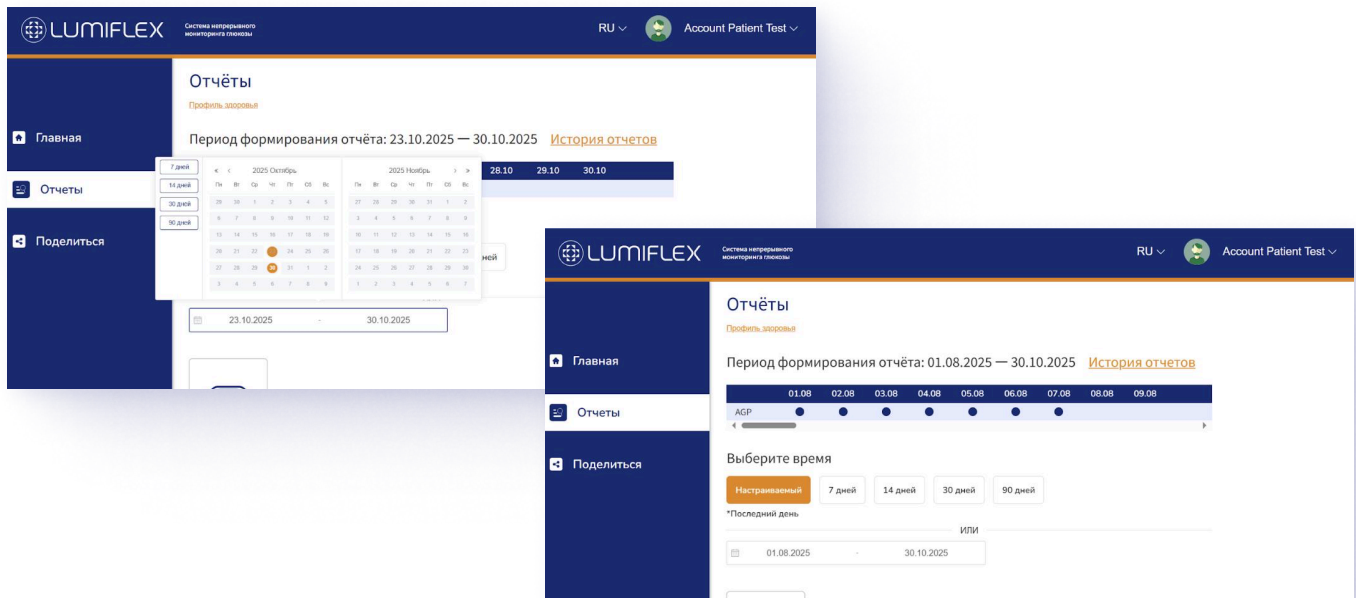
LUMIFLEX Система непрерывного мониторинга глюкозы RU Account Patient Test

Отчёты
Профиль здоровья

Главная
Отчеты
Поделиться

Период формирования отчёта: 23.10.2025 — 30.10.2025 История отчетов

7 дней
14 дней
30 дней
90 дней

2025 Октябрь
Пн Вт Ср Чт Пт Сб Вс
29 30 1 2 3 4 5
6 7 8 9 10 11 12
13 14 15 16 17 18 19
20 21 22 23 24 25 26
27 28 29 30 31 1 2
3 4 5 6 7 8 9

2025 Ноябрь
Пн Вт Ср Чт Пт Сб Вс
27 28 29 30 31 1 2
3 4 5 6 7 8 9
10 11 12 13 14 15 16
17 18 19 20 21 22 23
24 25 26 27 28 29 30
1 2 3 4 5 6 7

28.10 29.10 30.10

ней

23.10.2025 - 30.10.2025

LUMIFLEX Система непрерывного мониторинга глюкозы RU Account Patient Test

Отчёты
Профиль здоровья

Главная
Отчеты
Поделиться

Период формирования отчёта: 01.08.2025 — 30.10.2025 История отчетов

| | 01.08 | 02.08 | 03.08 | 04.08 | 05.08 | 06.08 | 07.08 | 08.08 | 09.08 |
|---|---|---|---|---|---|---|---|---|---|
| AGP | ● | ● | ● | ● | ● | ● | ● | | |

Выберите время
Настраиваемый 7 дней 14 дней 30 дней 90 дней
*Последний день
ИЛИ
01.08.2025 - 30.10.2025